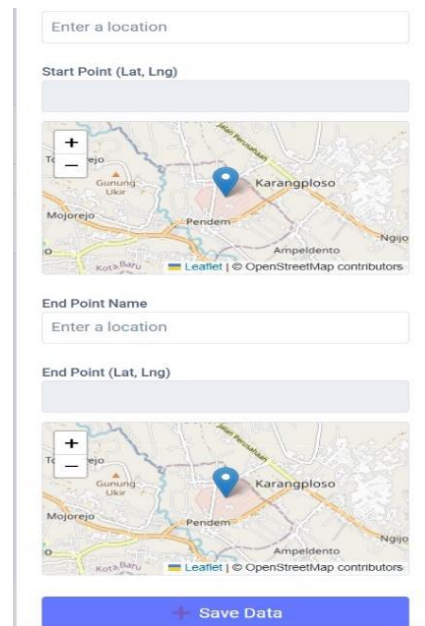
Enter a location

Start Point (Lat, Lng)

+
−
Tejo
Gunung Ukir
Jalan Perusahaan
Karangploso
Mojorejo
Pendem
Ampeldento
Ngijo
Kota Baru
Leaflet | © OpenStreetMap contributors

End Point Name

Enter a location

End Point (Lat, Lng)

+
−
Tejo
Gunung Ukir
Jalan Perusahaan
Karangploso
Mojorejo
Pendem
Ampeldento
Ngijo
Kota Baru
Leaflet | © OpenStreetMap contributors

+ Save Data